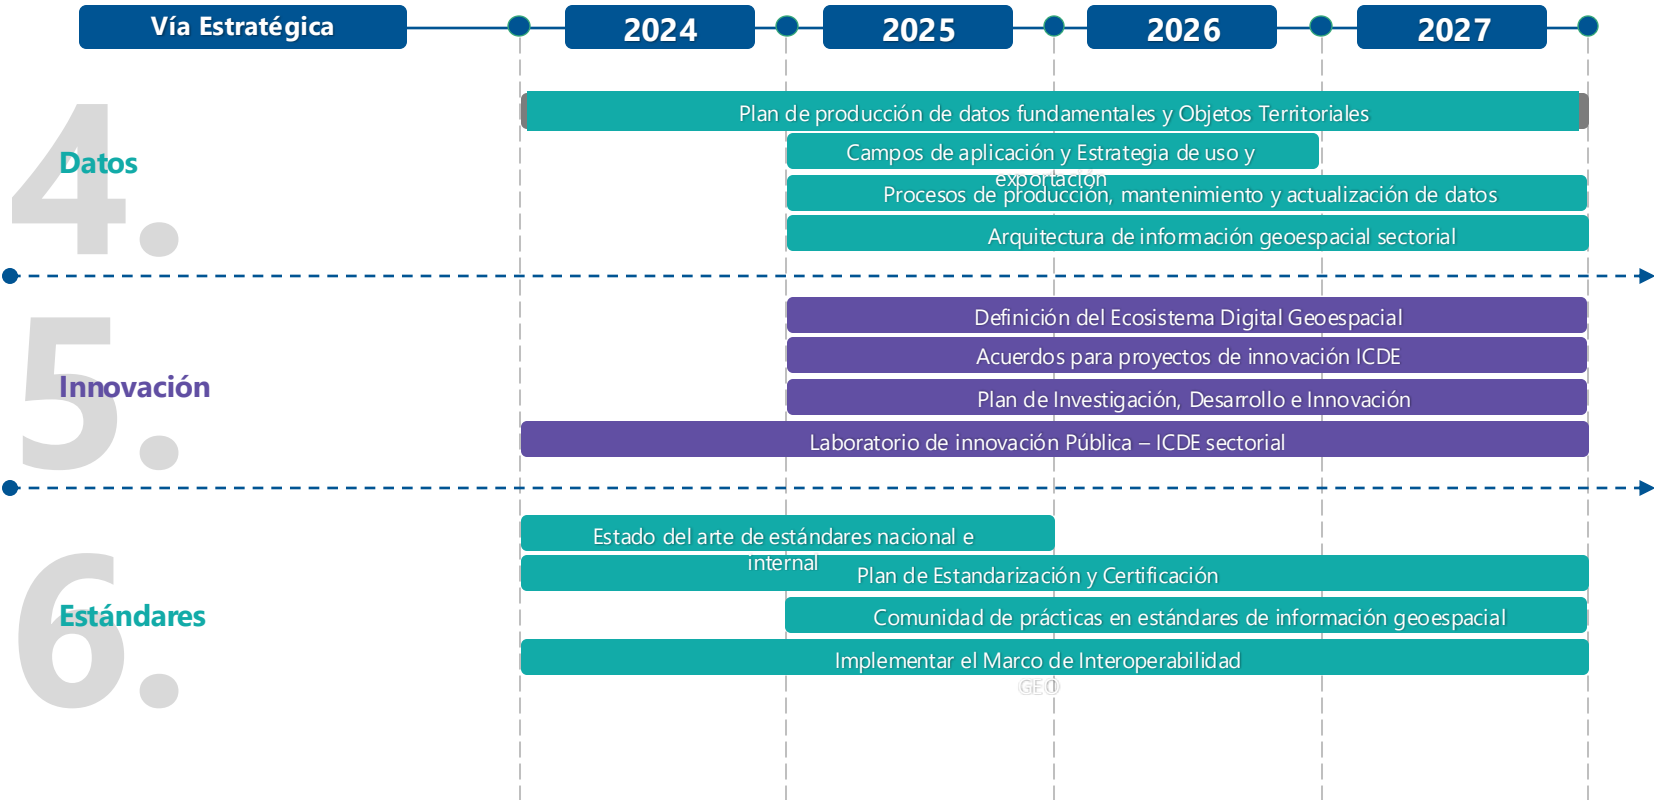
Vía Estratégica

2024

2025

2026

2027

4.

Datos

Plan de producción de datos fundamentales y Objetos Territoriales

Campos de aplicación y Estrategia de uso y exportacion

Procesos de producción, mantenimiento y actualización de datos

Arquitectura de información geoespacial sectorial

5.

Innovación

Definición del Ecosistema Digital Geoespacial

Acuerdos para proyectos de innovación ICDE

Plan de Investigación, Desarrollo e Innovación

Laboratorio de innovación Pública – ICDE sectorial

6.

Estándares

Estado del arte de estándares nacional e internal

Plan de Estandarización y Certificación

Comunidad de prácticas en estándares de información geoespacial

Implementar el Marco de Interoperabilidad GEO